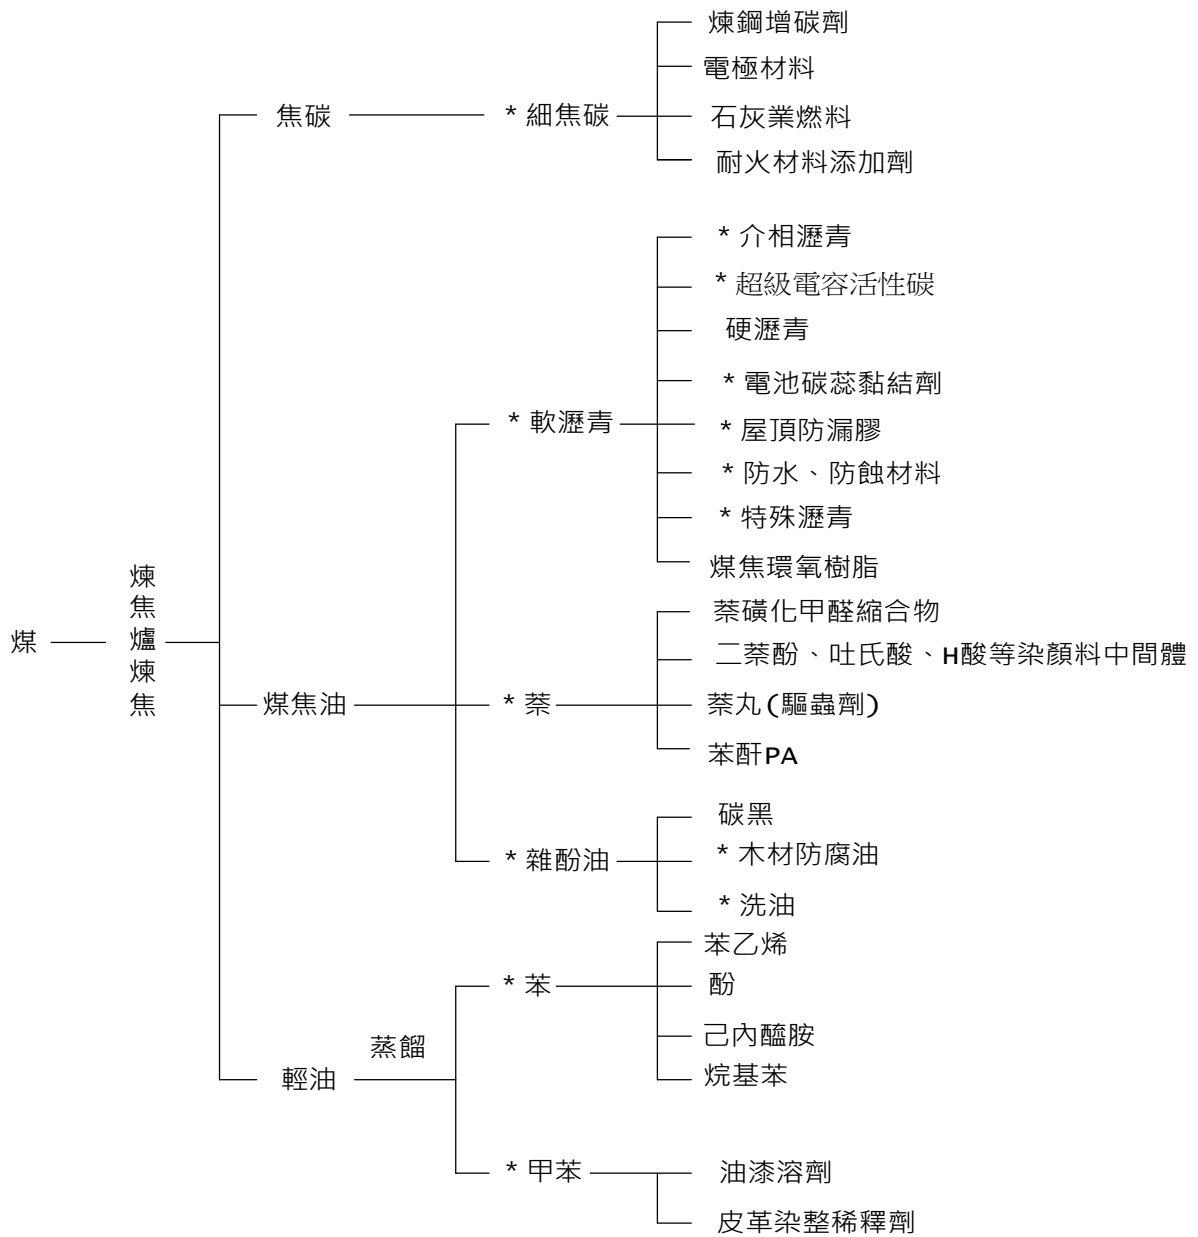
煉鋼增碳劑
電極材料
石灰業燃料
耐火材料添加劑

焦碳
*細焦碳

*介相瀝青
*超級電容活性碳
硬瀝青
*電池碳蕊黏結劑
*屋頂防漏膠
*防水、防蝕材料
*特殊瀝青
煤焦環氧樹脂

*軟瀝青

煤
煉焦爐煉焦

萘磺化甲醛縮合物
二萘酚、吐氏酸、H酸等染顏料中間體
萘丸(驅蟲劑)
苯酐PA

煤焦油
*萘

碳黑
*木材防腐油
*洗油

*雜酚油

苯乙烯
酚
己內醯胺
烷基苯

*苯

蒸餾
輕油

*甲苯
油漆溶劑
皮革染整稀釋劑